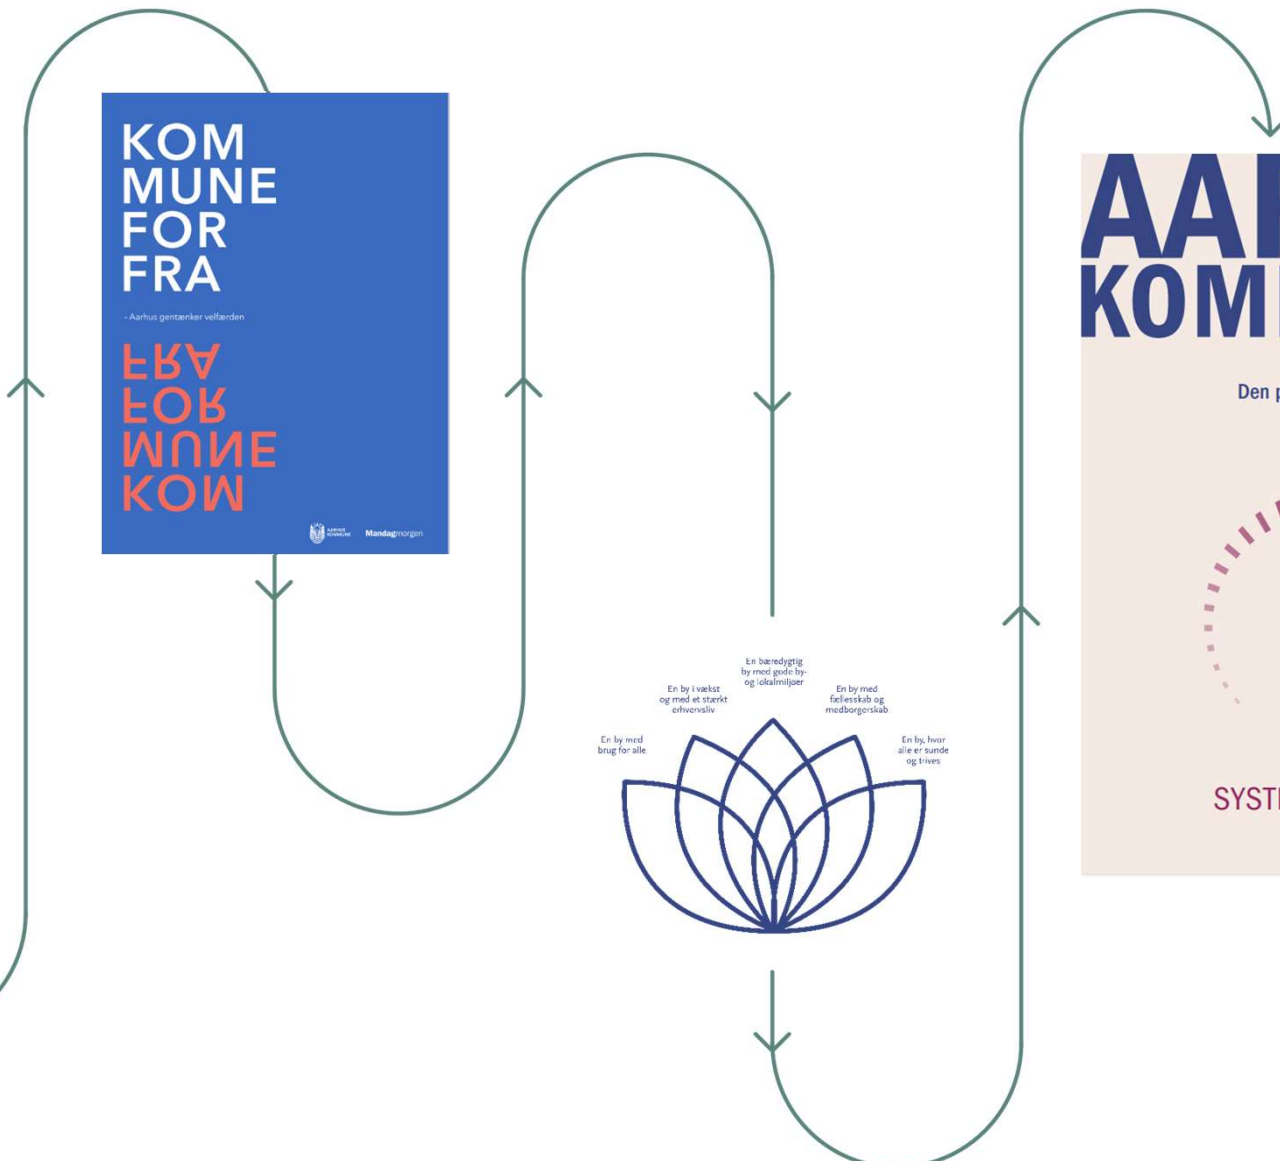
KOM
MUNE
FOR
FRA

- Aarhus gentænker velfærden

FRA
FOR
MUNE
KOM

AARHUS KOMMUNE Mandagmorgen

En bæredygtig by med gode by- og lokalmiljøer

En by i vækst og med et stærkt erhvervsliv

En by med fællesskab og medborgerskab

En by med brug for alle

En by, hvor alle er sunde og trives

AA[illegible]
KOM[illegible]

Den p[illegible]

SYST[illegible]